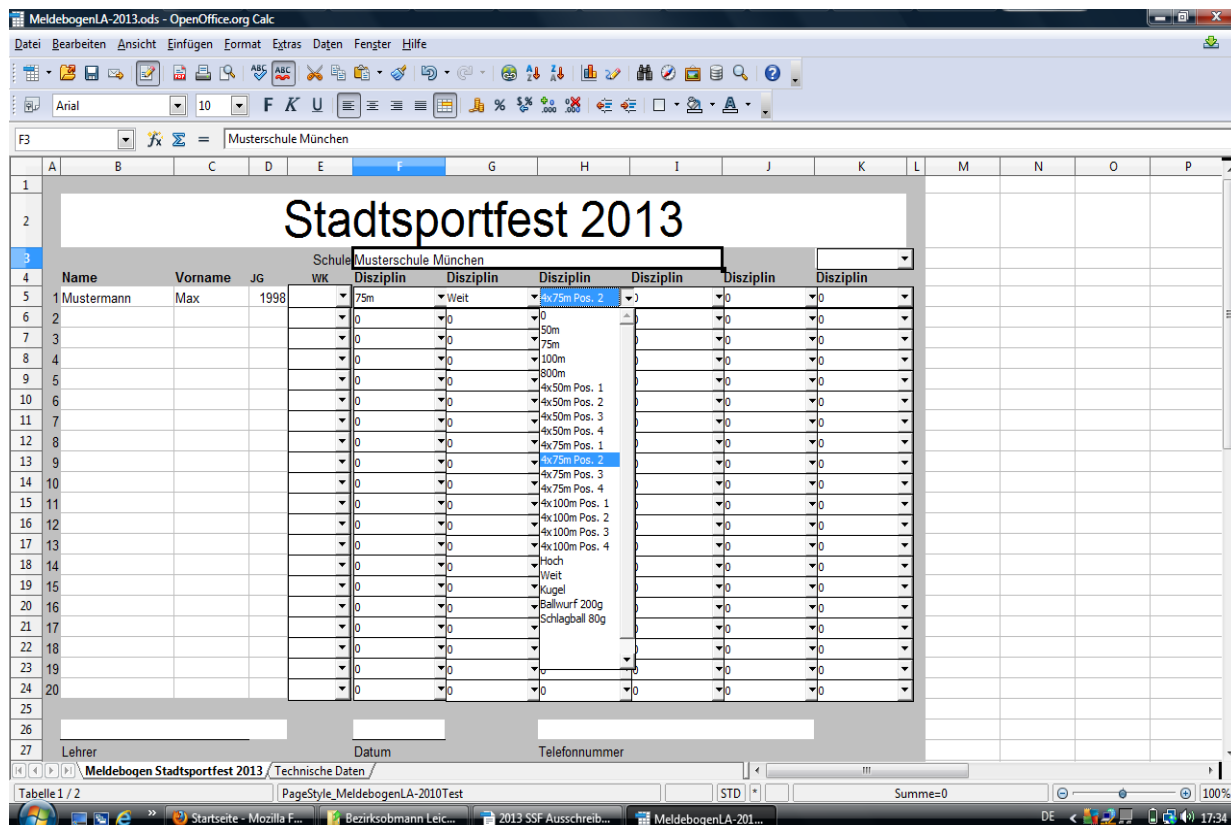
MeldebogenLA-2013.ods - OpenOffice.org Calc

Datei Bearbeiten Ansicht Einfügen Format Extras Daten Fenster Hilfe

Arial 10 F K U

F3 Musterschule München

| | A | B | C | D | E | F | G | H | I | J | K | L | M | N | O | P |
|---|---|---|---|---|---|---|---|---|---|---|---|---|---|---|---|---|
| 1 | | | | | | | | | | | | | | | | |
| 2 | | Stadtsportfest 2013 | | | | | | | | | | | | | | |
| 3 | | | | | Schule | Musterschule München | | | | | | | | | | |
| 4 | | Name | Vorname | JG | WK | Disziplin | Disziplin | Disziplin | Disziplin | Disziplin | Disziplin | | | | | |
| 5 | 1 | Mustermann | Max | 1998 | | 75m | Weit | 4x75m Pos. 2 | 0 | 0 | 0 | | | | | |
| 6 | 2 | | | | | 0 | 0 | | 0 | 0 | 0 | | | | | |
| 7 | 3 | | | | | 0 | 0 | | 0 | 0 | 0 | | | | | |
| 8 | 4 | | | | | 0 | 0 | | 0 | 0 | 0 | | | | | |
| 9 | 5 | | | | | 0 | 0 | | 0 | 0 | 0 | | | | | |
| 10 | 6 | | | | | 0 | 0 | | 0 | 0 | 0 | | | | | |
| 11 | 7 | | | | | 0 | 0 | | 0 | 0 | 0 | | | | | |
| 12 | 8 | | | | | 0 | 0 | | 0 | 0 | 0 | | | | | |
| 13 | 9 | | | | | 0 | 0 | | 0 | 0 | 0 | | | | | |
| 14 | 10 | | | | | 0 | 0 | | 0 | 0 | 0 | | | | | |
| 15 | 11 | | | | | 0 | 0 | | 0 | 0 | 0 | | | | | |
| 16 | 12 | | | | | 0 | 0 | | 0 | 0 | 0 | | | | | |
| 17 | 13 | | | | | 0 | 0 | | 0 | 0 | 0 | | | | | |
| 18 | 14 | | | | | 0 | 0 | | 0 | 0 | 0 | | | | | |
| 19 | 15 | | | | | 0 | 0 | | 0 | 0 | 0 | | | | | |
| 20 | 16 | | | | | 0 | 0 | | 0 | 0 | 0 | | | | | |
| 21 | 17 | | | | | 0 | 0 | | 0 | 0 | 0 | | | | | |
| 22 | 18 | | | | | 0 | 0 | | 0 | 0 | 0 | | | | | |
| 23 | 19 | | | | | 0 | 0 | | 0 | 0 | 0 | | | | | |
| 24 | 20 | | | | | 0 | 0 | 0 | 0 | 0 | 0 | | | | | |
| 25 | | | | | | | | | | | | | | | | |
| 26 | | | | | | | | | | | | | | | | |
| 27 | | Lehrer | | | | Datum | | Telefonnummer | | | | | | | | |

0
50m
75m
100m
800m
4x50m Pos. 1
4x50m Pos. 2
4x50m Pos. 3
4x50m Pos. 4
4x75m Pos. 1
4x75m Pos. 2
4x75m Pos. 3
4x75m Pos. 4
4x100m Pos. 1
4x100m Pos. 2
4x100m Pos. 3
4x100m Pos. 4
Hoch
Weit
Kugel
Ballwurf 200g
Schlagball 80g

Meldebogen Stadtsportfest 2013 / Technische Daten

Tabelle 1 / 2 PageStyle_MeldebogenLA-2010Test STD * Summe=0 100%

Startseite - Mozilla F... Bezirksobmann Leic... 2013 SSF Ausschreib... MeldebogenLA-201... DE 17:34